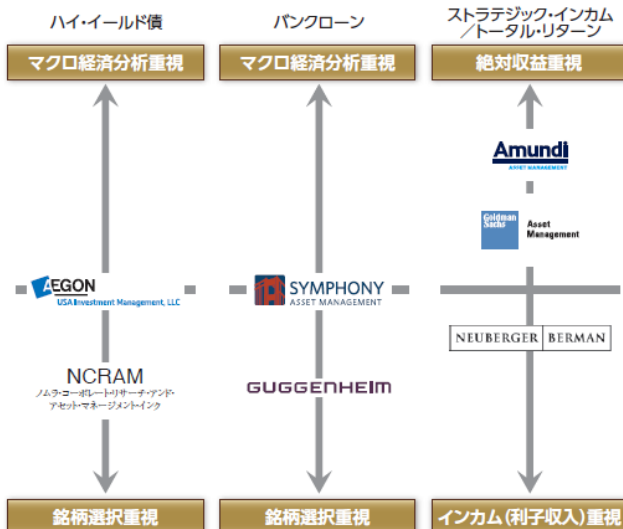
ハイ・イールド債

マクロ経済分析重視

AEGON
USA Investment Management, LLC

NCRAM
ノムラ・コーポレート・リサーチ・アンド・アセット・マネージメント・インク

銘柄選択重視

バンクローン

マクロ経済分析重視

SYMPHONY
ASSET MANAGEMENT

GUGGENHEIM

銘柄選択重視

ストラテジック・インカム
／トータル・リターン

絶対収益重視

Amundi
ASSET MANAGEMENT

Goldman Sachs Asset Management

NEUBERGER BERMAN

インカム（利子収入）重視